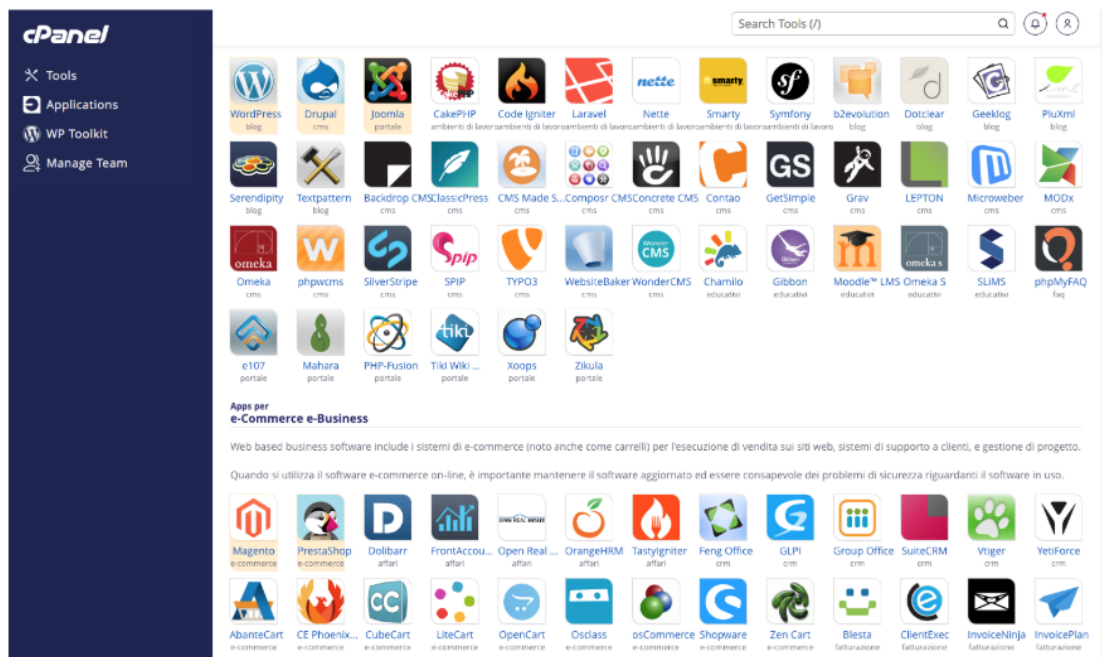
cPanel

Tools
Applications
WP Toolkit
Manage Team

Search Tools (/)

WordPress blog
Drupal cms
Joomla portale
CakePHP ambienti di lavoro
Code Igniter ambienti di lavoro
Laravel ambienti di lavoro
Nette ambienti di lavoro
Smarty ambienti di lavoro
Symfony ambienti di lavoro
b2evolution blog
Dotclear blog
Geeklog blog
PluXml blog

Serendipity blog
Textpattern blog
Backdrop CMS cms
ClassicPress cms
CMS Made S... cms
Composr CMS cms
Concrete CMS cms
Contao cms
GetSimple cms
Grav cms
LEPTON cms
Microweber cms
MODx cms

Omeka cms
phpwcms cms
SilverStripe cms
SPIP cms
TYPO3 cms
WebsiteBaker cms
WonderCMS cms
Chamilo educativi
Gibbon educativi
Moodle™ LMS educativi
Omeka S educativi
SLiMS educativi
phpMyFAQ faq

e107 portale
Mahara portale
PHP-Fusion portale
Tiki Wiki ... portale
Xoops portale
Zikula portale

Apps per
e-Commerce e-Business

Web based business software include i sistemi di e-commerce (noto anche come carrelli) per l'esecuzione di vendita sui siti web, sistemi di supporto a clienti, e gestione di progetto.

Quando si utilizza il software e-commerce on-line, è importante mantenere il software aggiornato ed essere consapevole dei problemi di sicurezza riguardanti il software in uso.

Magento e-commerce
PrestaShop e-commerce
Dolibarr affari
FrontAccou... affari
Open Real ... affari
OrangeHRM affari
TastyIgniter affari
Feng Office crm
GLPI crm
Group Office crm
SuiteCRM crm
Vtiger crm
YetiForce crm

AbanteCart e-commerce
CE Phoenix... e-commerce
CubeCart e-commerce
LiteCart e-commerce
OpenCart e-commerce
Osclass e-commerce
osCommerce e-commerce
Shopware e-commerce
Zen Cart e-commerce
Blesta fatturazione
ClientExec fatturazione
InvoiceNinja fatturazione
InvoicePlan fatturazione